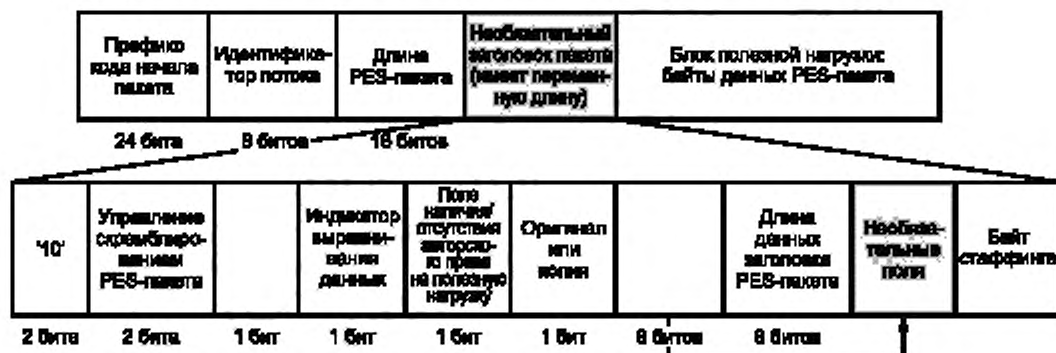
| Префикс кода начала пакета | Идентификатор потока | Длина PES-пакета | Необязательный заголовок пакета (имеет переменную длину) | Блок полезной нагрузки: байты данных PES-пакета |
|---|---|---|---|---|

24 бита 8 битов 16 битов

| '10' | Управление скремблированием PES-пакета | | Индикатор выравнивания данных | Поле наличия/отсутствия авторского права на полезную нагрузку | Оригинал или копия | | Длина данных заголовка PES-пакета | Необязательные поля | Байт стаффинга |
|---|---|---|---|---|---|---|---|---|---|

2 бита 2 бита 1 бит 1 бит 1 бит 1 бит 8 битов 8 битов